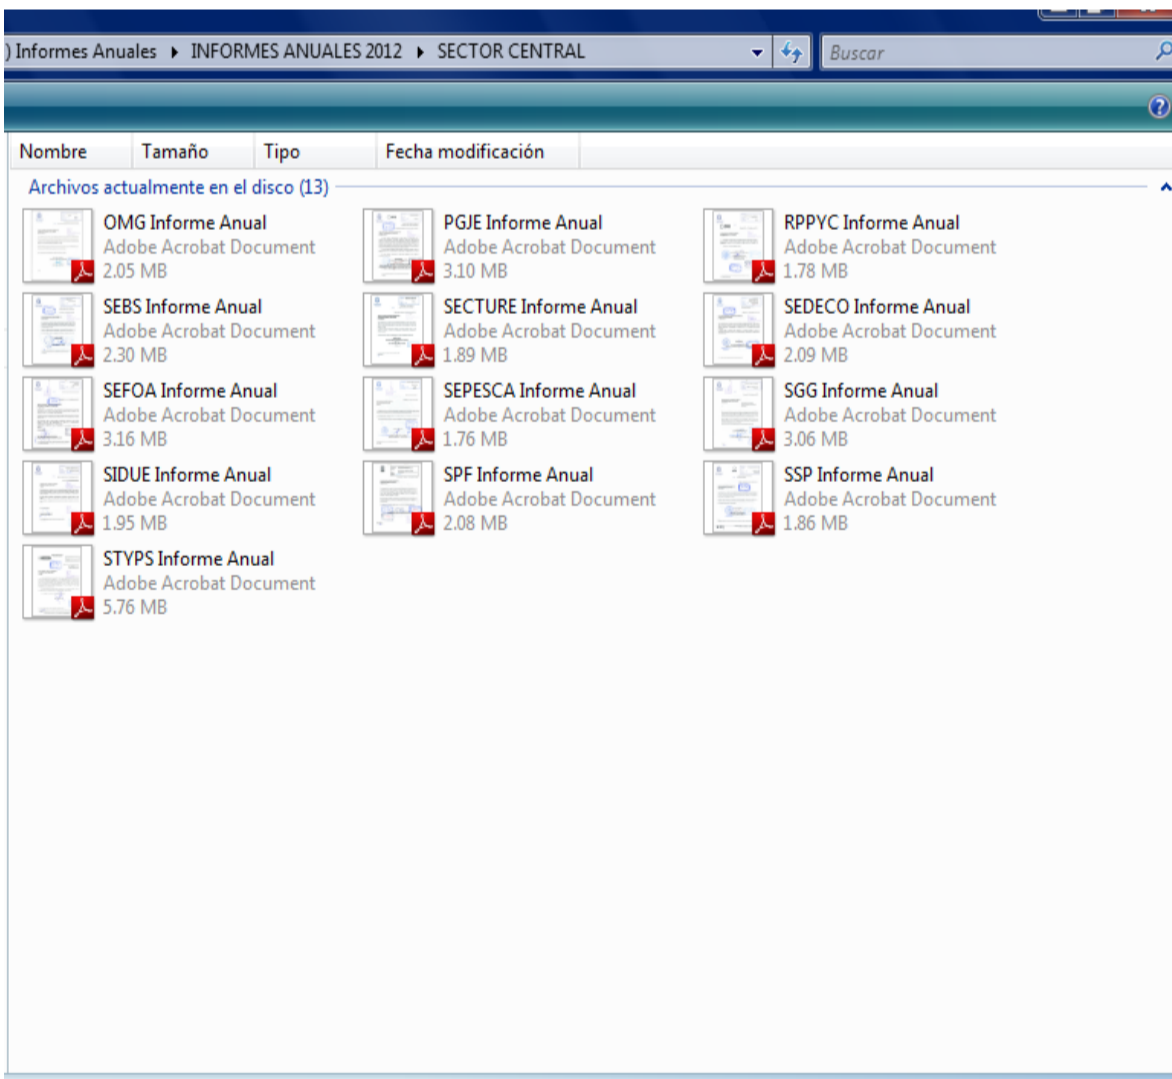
) Informes Anuales ▸ INFORMES ANUALES 2012 ▸ SECTOR CENTRAL

Buscar

Nombre | Tamaño | Tipo | Fecha modificación

Archivos actualmente en el disco (13)

OMG Informe Anual
Adobe Acrobat Document
2.05 MB

PGJE Informe Anual
Adobe Acrobat Document
3.10 MB

RPPYC Informe Anual
Adobe Acrobat Document
1.78 MB

SEBS Informe Anual
Adobe Acrobat Document
2.30 MB

SECTURE Informe Anual
Adobe Acrobat Document
1.89 MB

SEDECO Informe Anual
Adobe Acrobat Document
2.09 MB

SEFOA Informe Anual
Adobe Acrobat Document
3.16 MB

SEPESCA Informe Anual
Adobe Acrobat Document
1.76 MB

SGG Informe Anual
Adobe Acrobat Document
3.06 MB

SIDUE Informe Anual
Adobe Acrobat Document
1.95 MB

SPF Informe Anual
Adobe Acrobat Document
2.08 MB

SSP Informe Anual
Adobe Acrobat Document
1.86 MB

STYPS Informe Anual
Adobe Acrobat Document
5.76 MB